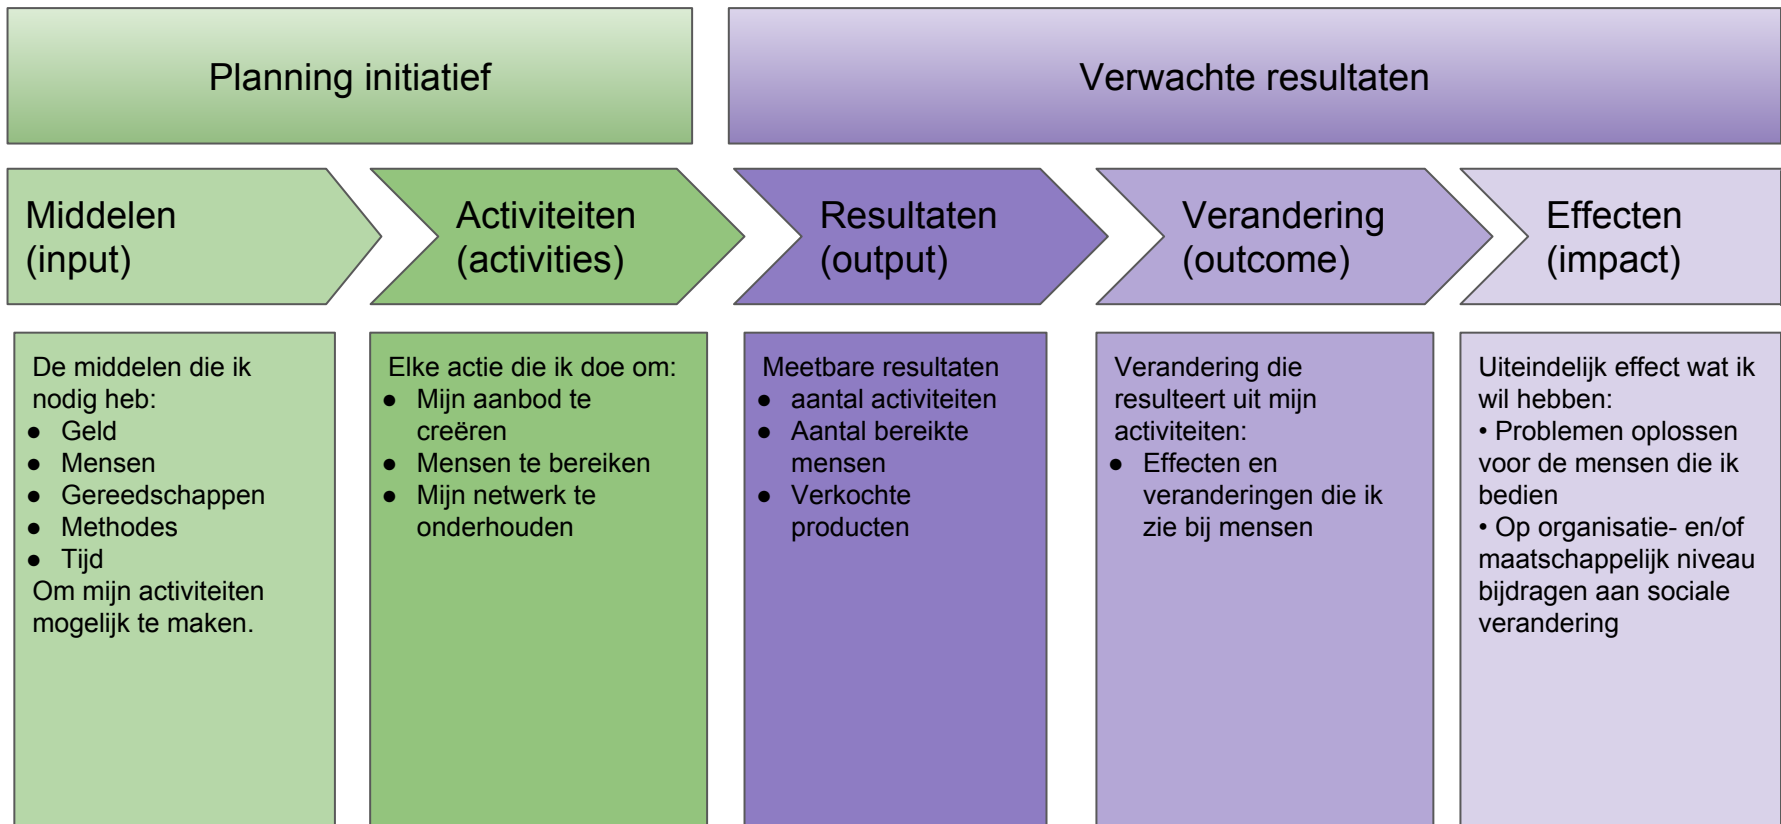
Planning initiatief

Verwachte resultaten

Middelen (input)

Activiteiten (activities)

Resultaten (output)

Verandering (outcome)

Effecten (impact)

De middelen die ik nodig heb:
- Geld
- Mensen
- Gereedschappen
- Methodes
- Tijd
Om mijn activiteiten mogelijk te maken.

Elke actie die ik doe om:
- Mijn aanbod te creëren
- Mensen te bereiken
- Mijn netwerk te onderhouden

Meetbare resultaten
- aantal activiteiten
- Aantal bereikte mensen
- Verkochte producten

Verandering die resulteert uit mijn activiteiten:
- Effecten en veranderingen die ik zie bij mensen

Uiteindelijk effect wat ik wil hebben:
• Problemen oplossen voor de mensen die ik bedien
• Op organisatie- en/of maatschappelijk niveau bijdragen aan sociale verandering